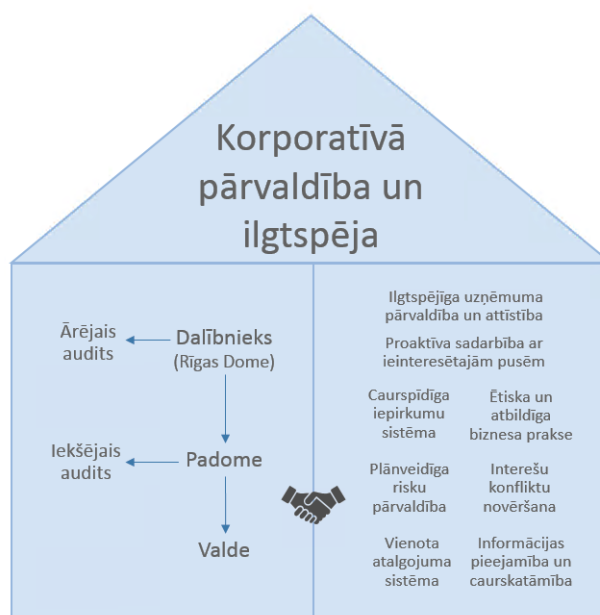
Korporatīvā pārvaldība un ilgtspēja

Ārējais audits

Dalībnieks (Rīgas Dome)

Iekšējais audits

Padome

Valde

Ilgtspējīga uzņēmuma pārvaldība un attīstība

Proaktīva sadarbība ar ieinteresētajām pusēm

Caurspīdīga iepirkumu sistēma

Ētiska un atbildīga biznesa prakse

Plānveidīga risku pārvaldība

Interešu konfliktu novēršana

Vienota atalgojuma sistēma

Informācijas pieejamība un caurskatāmība